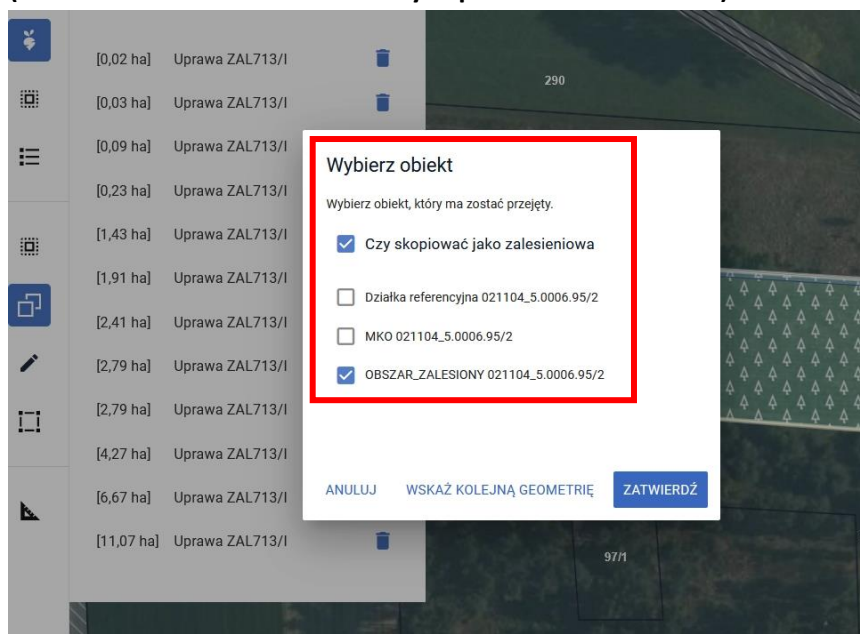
[0,02 ha] Uprawa ZAL713/I
[0,03 ha] Uprawa ZAL713/I
[0,09 ha] Uprawa ZAL713/I
[0,23 ha] Uprawa ZAL713/I
[1,43 ha] Uprawa ZAL713/I
[1,91 ha] Uprawa ZAL713/I
[2,41 ha] Uprawa ZAL713/I
[2,79 ha] Uprawa ZAL713/I
[2,79 ha] Uprawa ZAL713/I
[4,27 ha] Uprawa ZAL713/I
[6,67 ha] Uprawa ZAL713/I
[11,07 ha] Uprawa ZAL713/I

290

Wybierz obiekt

Wybierz obiekt, który ma zostać przejęty.

Czy skopiować jako zalesieniowa

Działka referencyjna 021104_5.0006.95/2

MKO 021104_5.0006.95/2

OBSZAR_ZALESIONY 021104_5.0006.95/2

ANULUJ WSKAŻ KOLEJNĄ GEOMETRIĘ ZATWIERDŹ

97/1